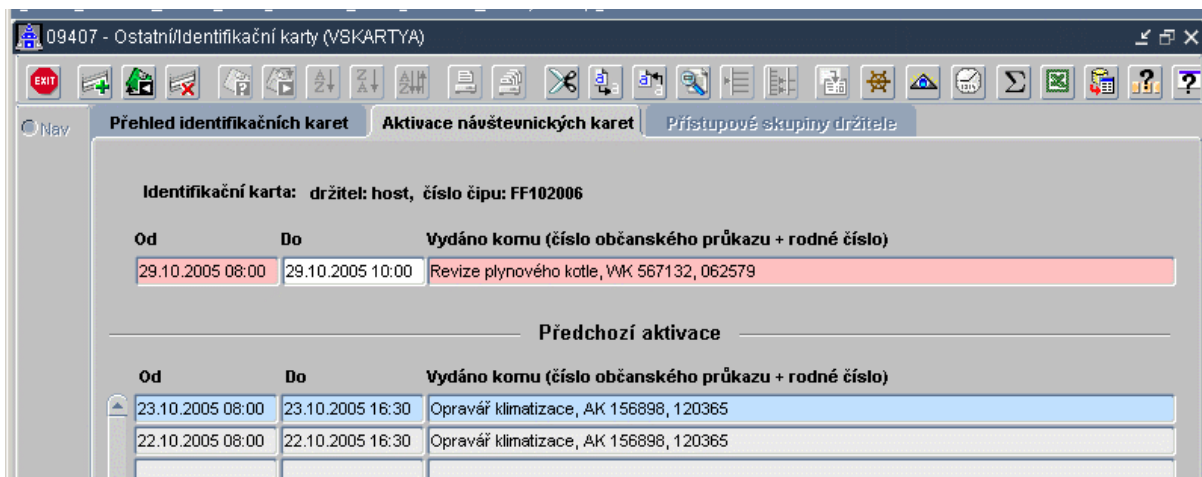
09407 - Ostatní/Identifikační karty (VSKARTYA)

EXIT

Nav

Přehled identifikačních karet | Aktivace návštevnických karet | Přístupové skupiny držitele

Identifikační karta: držitel: host, číslo čipu: FF102006

| Od | Do | Vydáno komu (číslo občanského průkazu + rodné číslo) |
|---|---|---|
| 29.10.2005 08:00 | 29.10.2005 10:00 | Revize plynového kotle, WK 567132, 062579 |

Předchozí aktivace

| Od | Do | Vydáno komu (číslo občanského průkazu + rodné číslo) |
|---|---|---|
| 23.10.2005 08:00 | 23.10.2005 16:30 | Opravář klimatizace, AK 156898, 120365 |
| 22.10.2005 08:00 | 22.10.2005 16:30 | Opravář klimatizace, AK 156898, 120365 |